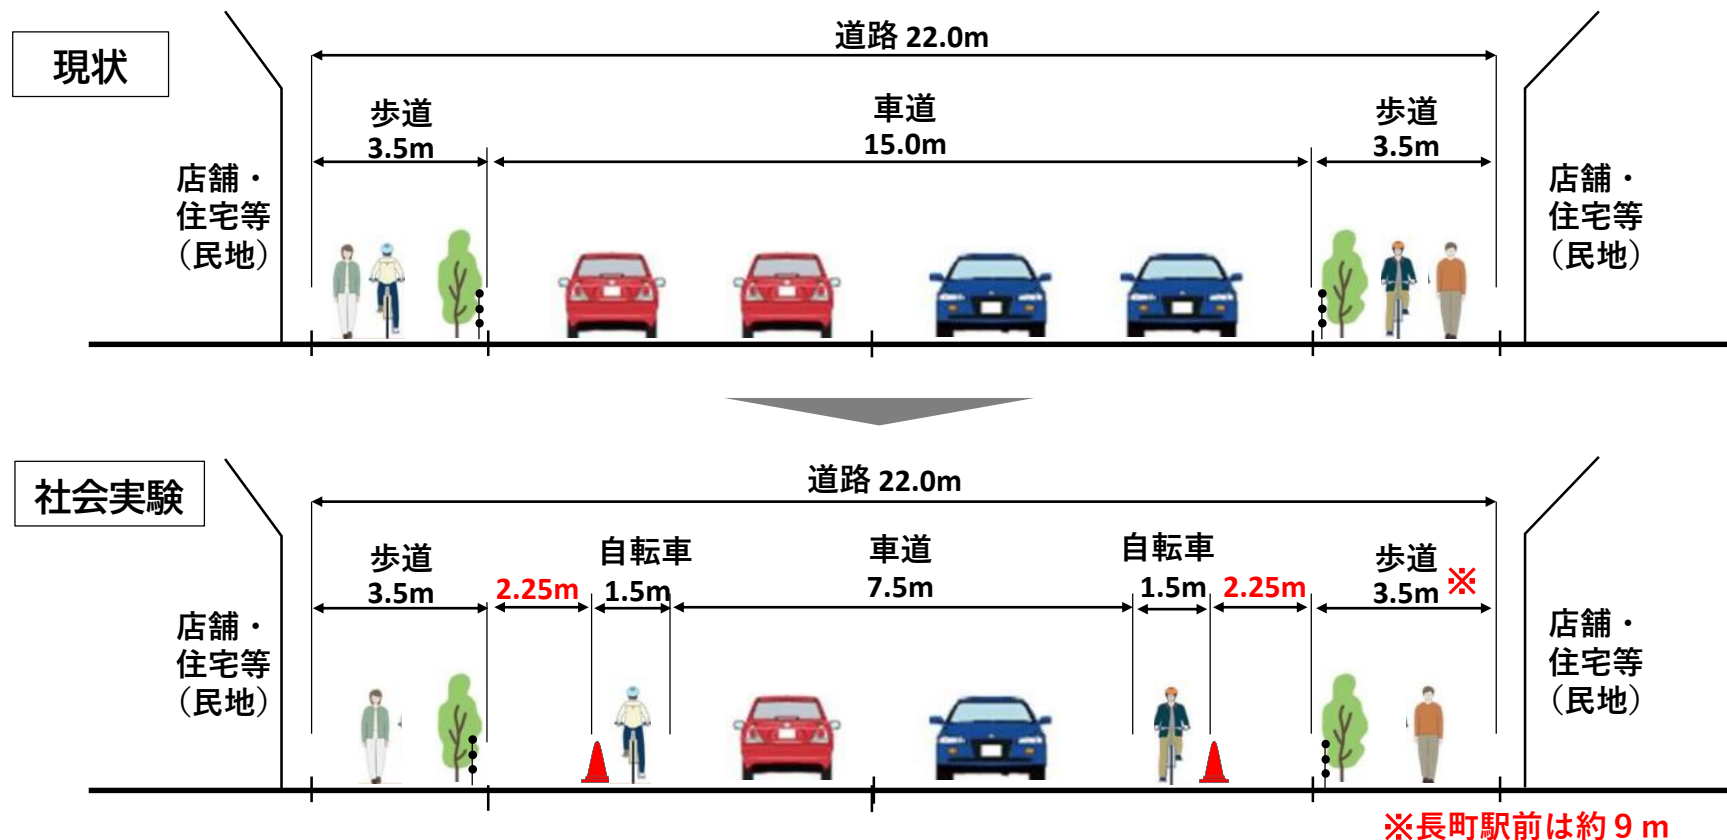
現状

道路 22.0m

歩道
3.5m

車道
15.0m

歩道
3.5m

店舗・
住宅等
（民地）

店舗・
住宅等
（民地）

社会実験

道路 22.0m

歩道
3.5m

2.25m

自転車
1.5m

車道
7.5m

自転車
1.5m

2.25m

歩道
3.5m ※

店舗・
住宅等
（民地）

店舗・
住宅等
（民地）

※長町駅前は約９ｍ